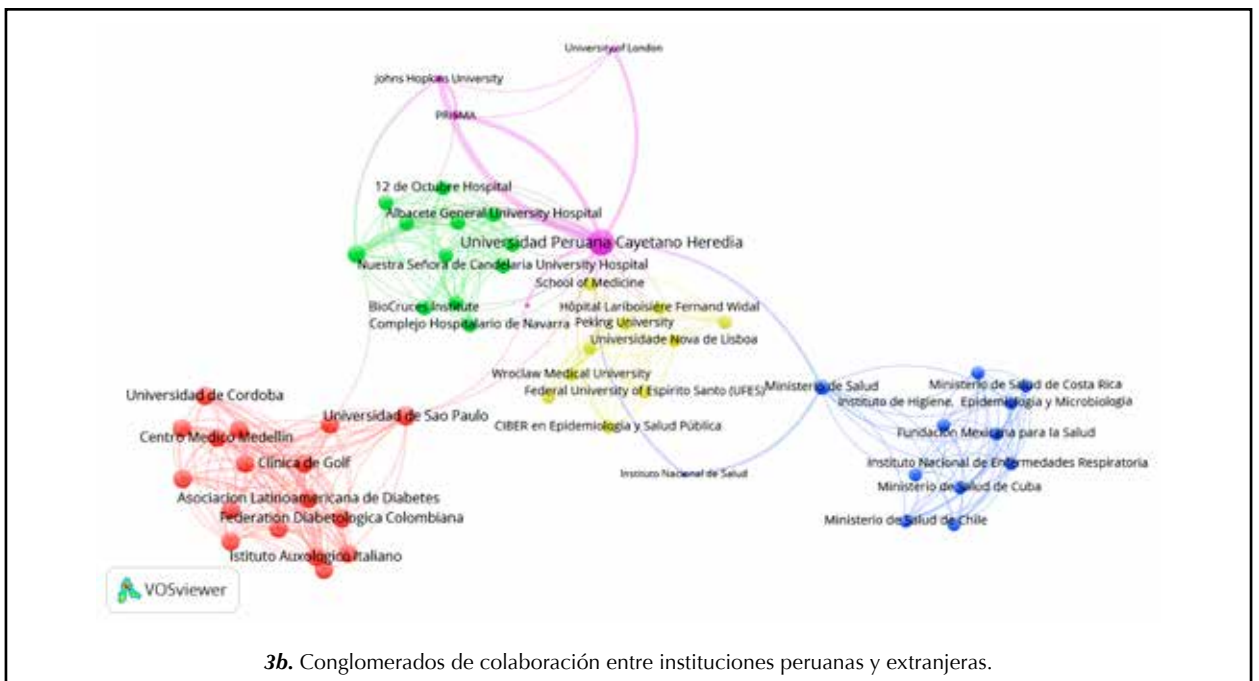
University of London
Johns Hopkins University
PRISMA
12 de Octubre Hospital
Albacete General University Hospital
Universidad Peruana Cayetano Heredia
Nuestra Señora de Candelaria University Hospital
School of Medicine
BioCruces Institute
Hôpital Lariboisière Fernand Widal
Complejo Hospitalario de Navarra
Peking University
Universidade Nova de Lisboa
Wroclaw Medical University
Federal University of Espirito Santo (UFES)
Ministerio de Salud
Ministerio de Salud de Costa Rica
Instituto de Higiene, Epidemiología y Microbiología
Universidad de Cordoba
Universidad de Sao Paulo
CIBER en Epidemiología y Salud Pública
Centro Medico Medellin
Fundación Mexicana para la Salud
Clinica de Golf
Instituto Nacional de Salud
Instituto Nacional de Enfermedades Respiratoria
Ministerio de Salud de Cuba
Asociacion Latinoamericana de Diabetes
Federation Diabetologica Colombiana
Ministerio de Salud de Chile
Istituto Auxologico Italiano
VOSviewer

3b. Conglomerados de colaboración entre instituciones peruanas y extranjeras.